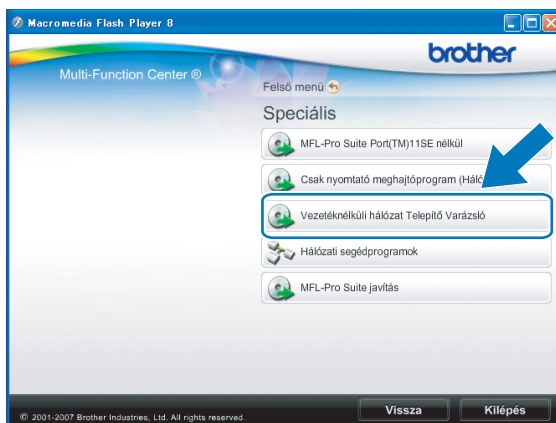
Macromedia Flash Player 8

brother

Multi-Function Center ®

Felső menü

Speciális

MFL-Pro Suite Port(TM)11SE nélkül

Csak nyomtató meghajtóprogram (Háló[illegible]

Vezetéknélküli hálózat Telepítő Varázsló

Hálózati segédprogramok

MFL-Pro Suite javítás

© 2001-2007 Brother Industries, Ltd. All rights reserved.

Vissza

Kilépés